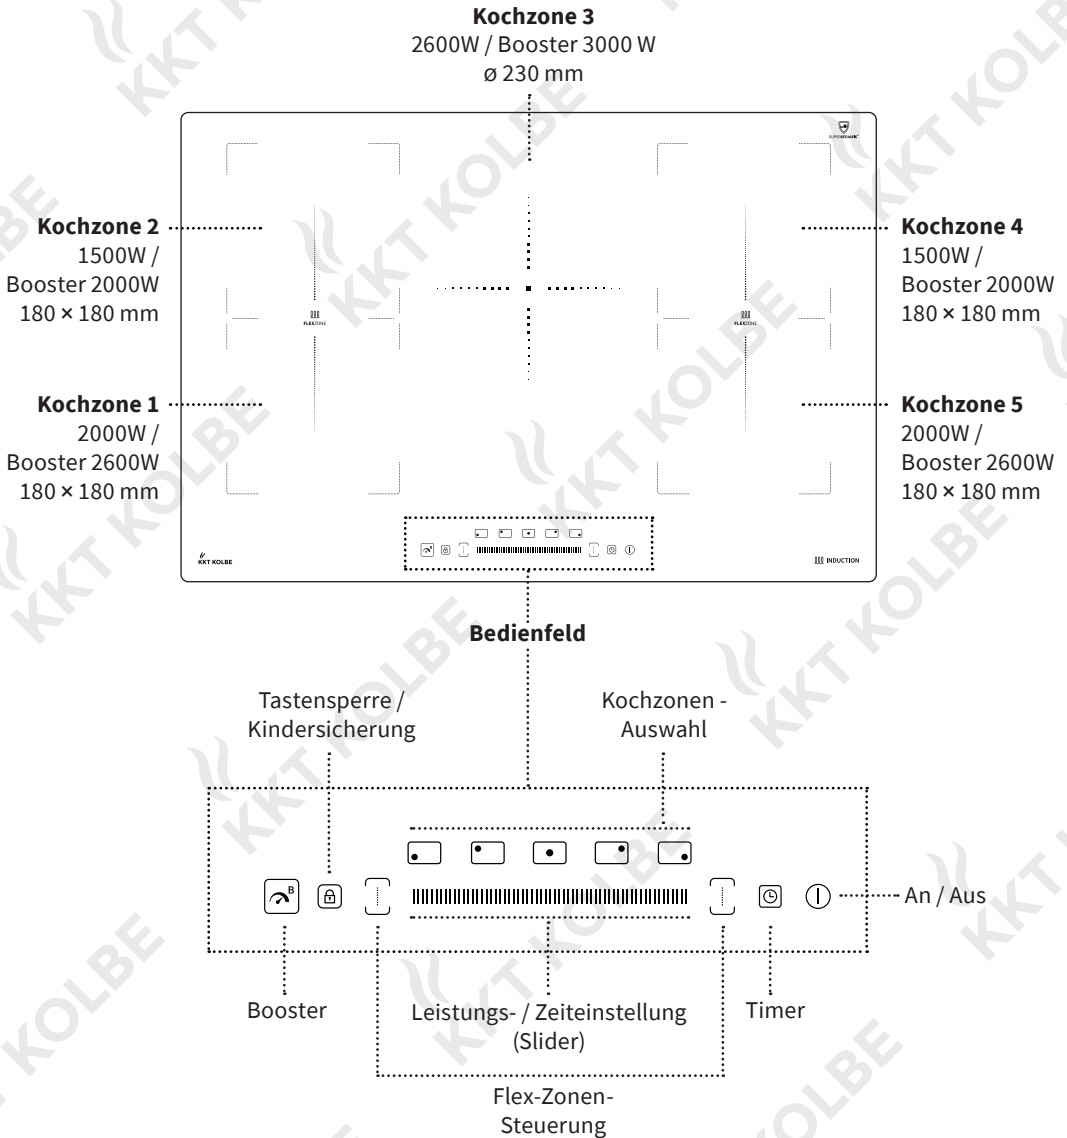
Kochzone 3
2600W / Booster 3000 W
ø 230 mm

Kochzone 2
1500W /
Booster 2000W
180 × 180 mm

Kochzone 1
2000W /
Booster 2600W
180 × 180 mm

Kochzone 4
1500W /
Booster 2000W
180 × 180 mm

Kochzone 5
2000W /
Booster 2600W
180 × 180 mm

FLEXZONE

FLEXZONE

KKT KOLBE

INDUCTION

Bedienfeld

Tastensperre / Kindersicherung

Kochzonen - Auswahl

An / Aus

Booster

Leistungs- / Zeiteinstellung (Slider)

Timer

Flex-Zonen-Steuerung